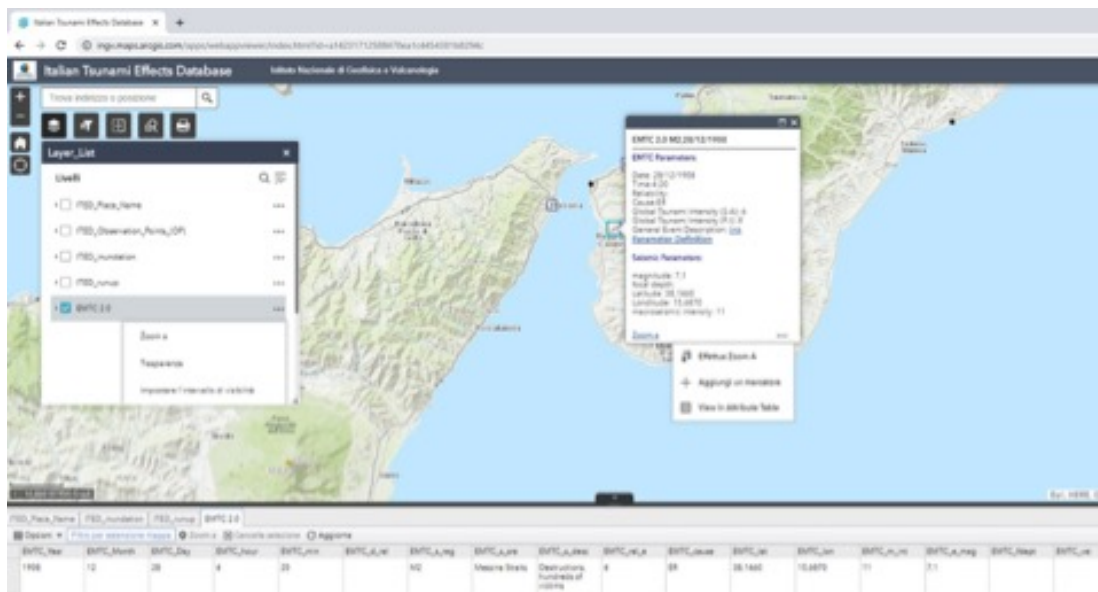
Italian Tsunami Effects Database ×

ingv.maps.arcgis.com/apps/webappviewer/index.html?id=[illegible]

Italian Tsunami Effects Database

Istituto Nazionale di Geofisica e Vulcanologia

Trova indirizzo o posizione

Layer_List

Livelli

ITED_Place_Name

ITED_Observation_Points_(OP)

ITED_Inundation

ITED_runup

EMTC 2.0

Zoom a

Trasparenza

Impostare l'intervallo di visibilità

EMTC 2.0 M2.28/12/1908

EMTC Parameters

Date: 28/12/1908
Time:4:20
Reliability:
Cause:ER
Global Tsunami Intensity (S-A): 4
Global Tsunami Intensity (P-I): 8
General Event Description: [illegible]
Parameter Definition

Seismic Parameters

Magnitude: 7.1
focal depth:
Latitude: 38.1660
Longitude: 15.6870
Macroseismic intensity: 11

Zoom a

Effettua Zoom A

Aggiungi un marcatore

View in Attribute Table

ITED_Place_Name | ITED_Inundation | ITED_runup | EMTC 2.0

Opzioni | Filtra per estensione mappa | Zoom a | Cancella selezione | Aggiorna

| EMTC_Year | EMTC_Month | EMTC_Day | EMTC_hour | EMTC_min | EMTC_d_rel | EMTC_s_reg | EMTC_s_pre | EMTC_s_desc | EMTC_rel_e | EMTC_cause | EMTC_lat | EMTC_lon | EMTC_m_int | EMTC_s_mag | EMTC_Magn | EMTC_rel |
|---|---|---|---|---|---|---|---|---|---|---|---|---|---|---|---|---|
| 1908 | 12 | 28 | 4 | 20 | | M2 | Messina Straits | Destructions, hundreds of victims | 4 | ER | 38.1660 | 15.6870 | 11 | 7.1 | | |